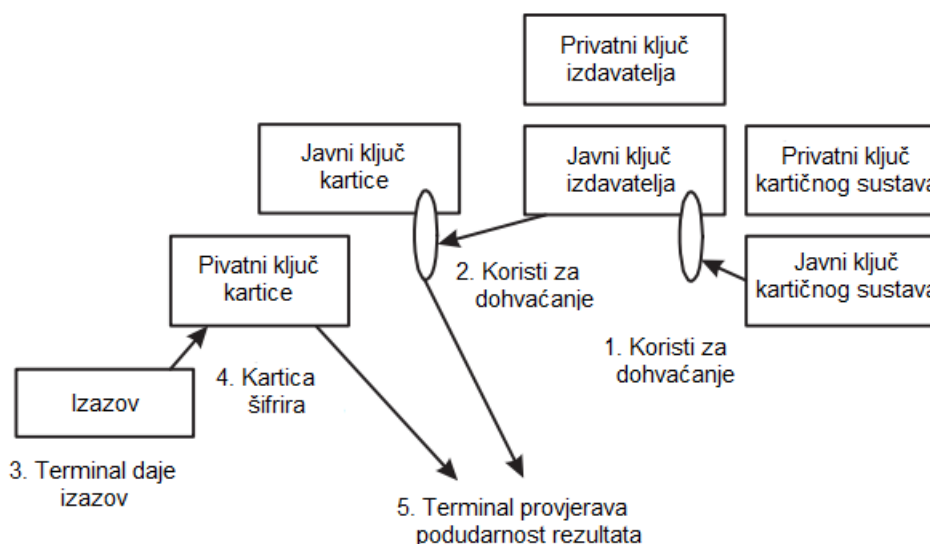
Privatni ključ izdavatelja

Javni ključ kartice

Javni ključ izdavatelja

Privatni ključ kartičnog sustava

Javni ključ kartičnog sustava

Pivatni ključ kartice

2. Koristi za dohvaćanje

1. Koristi za dohvaćanje

Izazov

4. Kartica šifrira

3. Terminal daje izazov

5. Terminal provjerava podudarnost rezultata